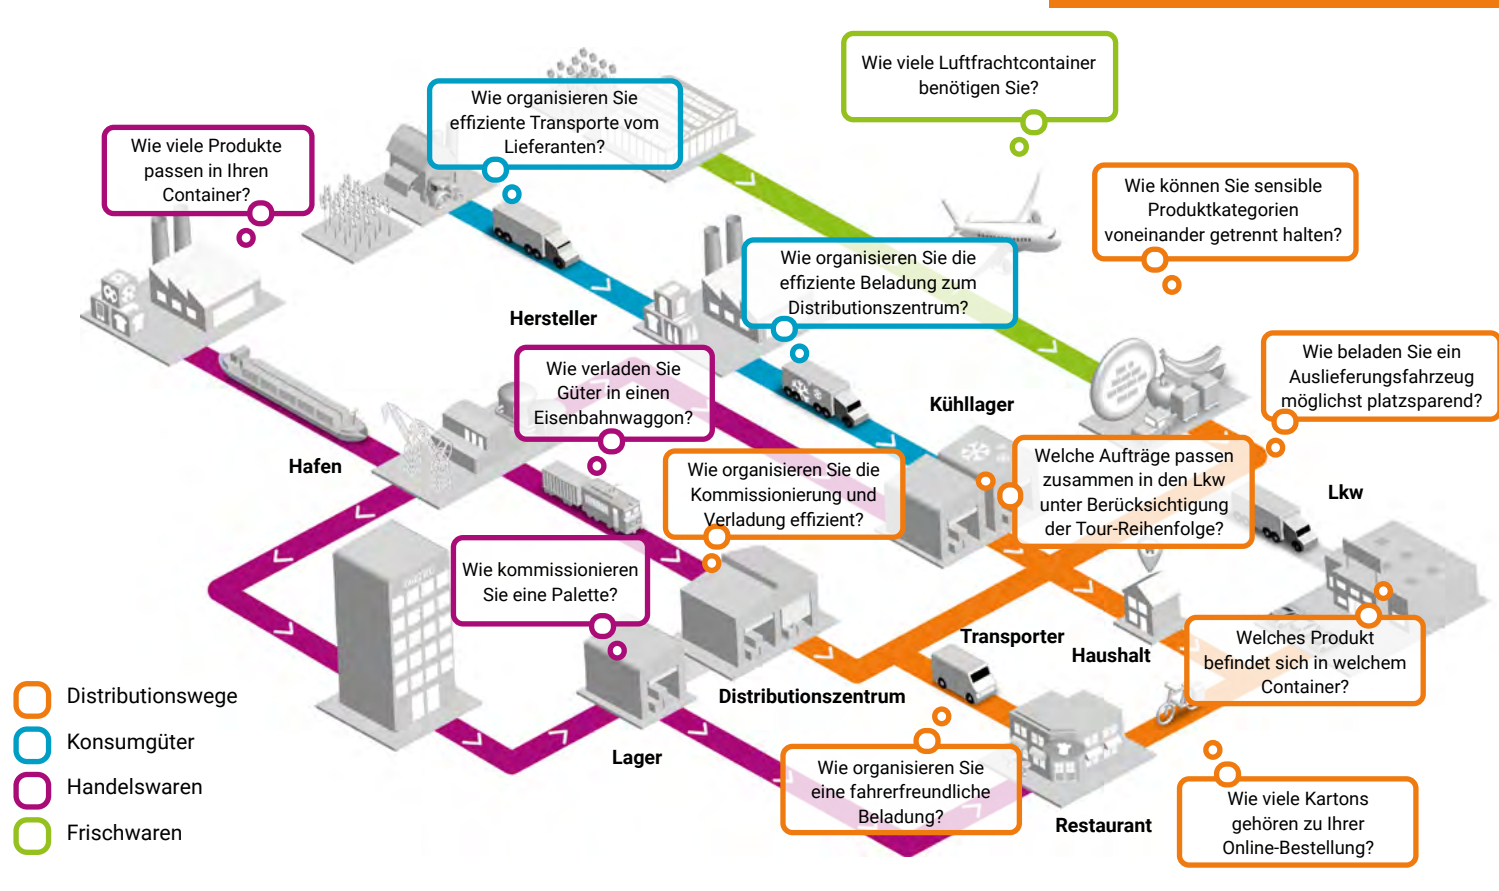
Wie viele Luftfrachtcontainer benötigen Sie?

Wie organisieren Sie effiziente Transporte vom Lieferanten?

Wie viele Produkte passen in Ihren Container?

Wie können Sie sensible Produktkategorien voneinander getrennt halten?

Wie organisieren Sie die effiziente Beladung zum Distributionszentrum?

Hersteller

Wie beladen Sie ein Auslieferungsfahrzeug möglichst platzsparend?

Wie verladen Sie Güter in einen Eisenbahnwaggon?

Kühllager

Hafen

Wie organisieren Sie die Kommissionierung und Verladung effizient?

Welche Aufträge passen zusammen in den Lkw unter Berücksichtigung der Tour-Reihenfolge?

Lkw

Wie kommissionieren Sie eine Palette?

Transporter

Haushalt

Welches Produkt befindet sich in welchem Container?

Distributionswege

Konsumgüter

Handelswaren

Frischwaren

Distributionszentrum

Lager

Wie organisieren Sie eine fahrerfreundliche Beladung?

Restaurant

Wie viele Kartons gehören zu Ihrer Online-Bestellung?